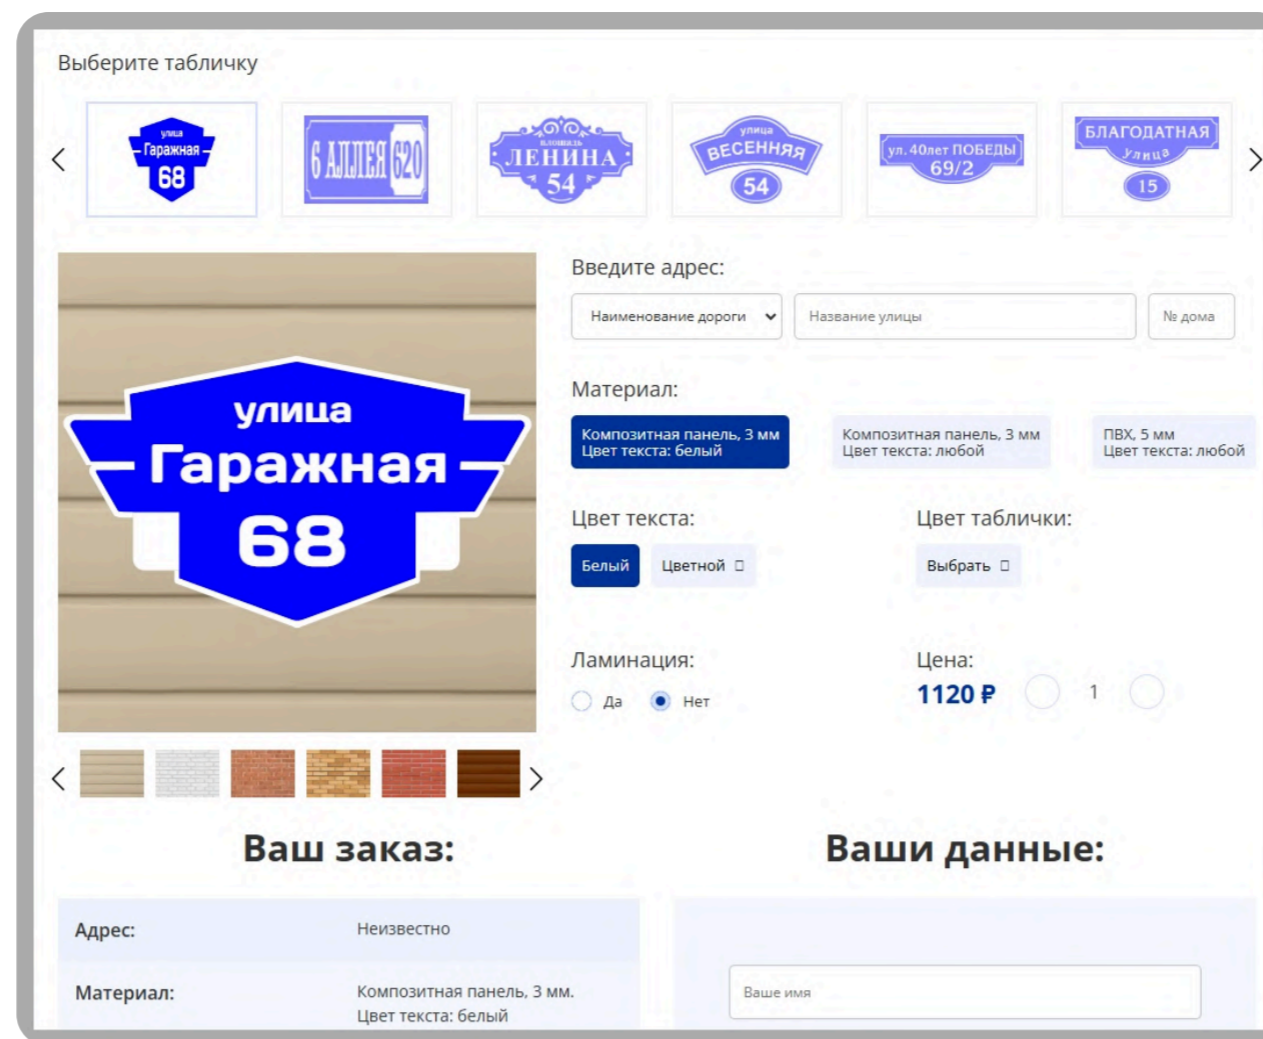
Выберите табличку

улица Гаражная 68

6 АЛЛЕЯ 620

площадь ЛЕНИНА 54

улица ВЕСЕННЯЯ 54

ул. 40лет ПОБЕДЫ 69/2

БЛАГОДАТНАЯ улица 15

улица Гаражная 68

Введите адрес:

Наименование дороги

Название улицы

№ дома

Материал:

Композитная панель, 3 мм
Цвет текста: белый

Композитная панель, 3 мм
Цвет текста: любой

ПВХ, 5 мм
Цвет текста: любой

Цвет текста:

Белый

Цветной

Цвет таблички:

Выбрать

Ламинация:

Да

Нет

Цена:

1120 ₽

1

Ваш заказ:

Ваши данные:

| Адрес: | Неизвестно |
|---|---|
| Материал: | Композитная панель, 3 мм. Цвет текста: белый |

Ваше имя